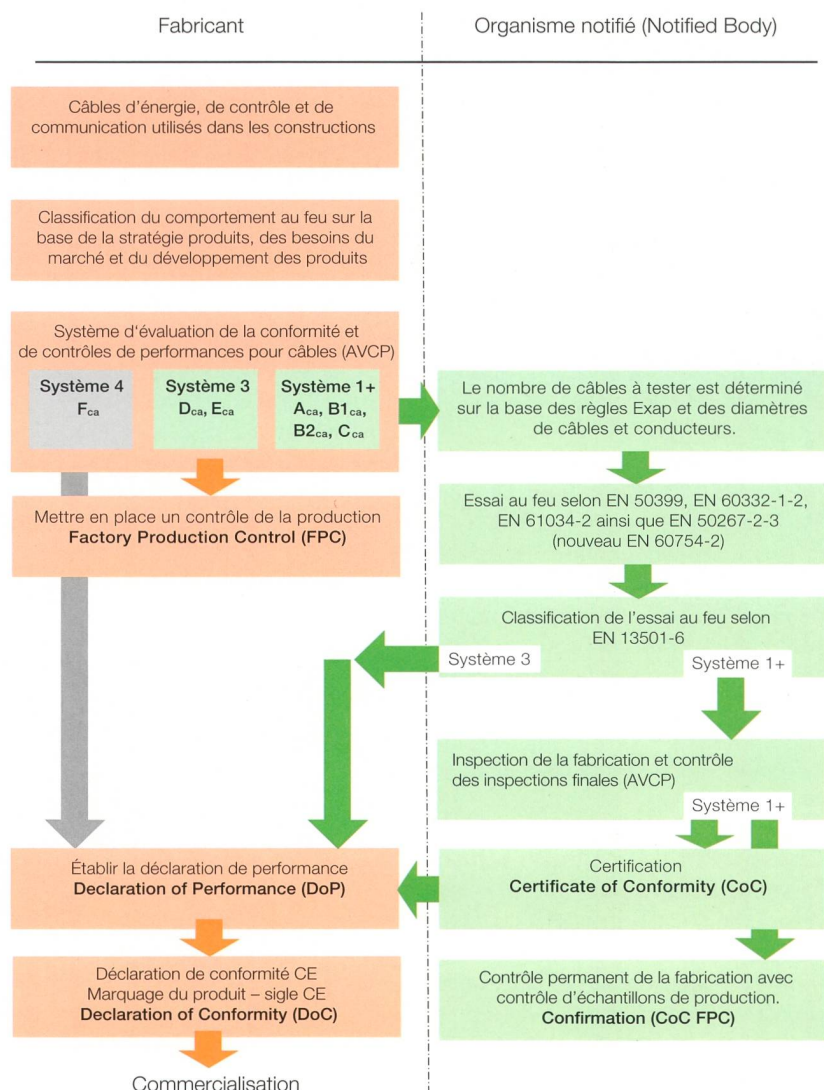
Fabricant

Organisme notifié (Notified Body)

Câbles d'énergie, de contrôle et de communication utilisés dans les constructions

Classification du comportement au feu sur la base de la stratégie produits, des besoins du marché et du développement des produits

Système d'évaluation de la conformité et de contrôles de performances pour câbles (AVCP)

Système 4
$F_{ca}$

Système 3
$D_{ca}$, $E_{ca}$

Système 1+
$A_{ca}$, $B1_{ca}$, $B2_{ca}$, $C_{ca}$

Le nombre de câbles à tester est déterminé sur la base des règles Exap et des diamètres de câbles et conducteurs.

Mettre en place un contrôle de la production
**Factory Production Control (FPC)**

Essai au feu selon EN 50399, EN 60332-1-2, EN 61034-2 ainsi que EN 50267-2-3 (nouveau EN 60754-2)

Classification de l'essai au feu selon EN 13501-6

Système 3

Système 1+

Inspection de la fabrication et contrôle des inspections finales (AVCP)

Système 1+

Établir la déclaration de performance
**Declaration of Performance (DoP)**

Certification
**Certificate of Conformity (CoC)**

Déclaration de conformité CE
Marquage du produit – sigle CE
**Declaration of Conformity (DoC)**

Contrôle permanent de la fabrication avec contrôle d'échantillons de production.
**Confirmation (CoC FPC)**

Commercialisation